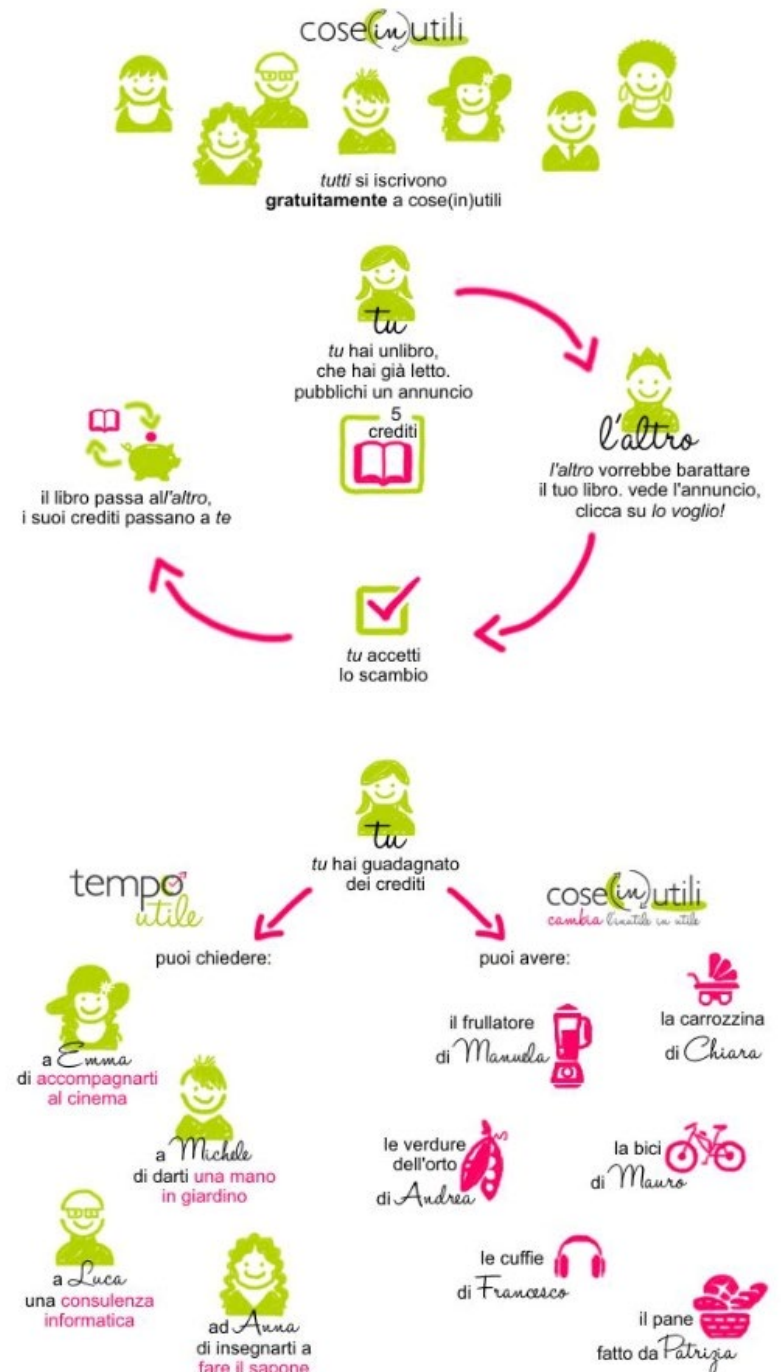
cose(in)utili

tutti si iscrivono gratuitamente a cose(in)utili

tu

tu hai unlibro, che hai già letto. pubblichi un annuncio

5 crediti

l'altro

l'altro vorrebbe barattare il tuo libro. vede l'annuncio, clicca su lo voglio!

il libro passa all'altro, i suoi crediti passano a te

tu accetti lo scambio

tu

tu hai guadagnato dei crediti

tempo utile

puoi chiedere:

a Emma di accompagnarti al cinema

a Michele di darti una mano in giardino

a Luca una consulenza informatica

ad Anna di insegnarti a fare il sapone

cose(in)utili
cambia l'inutile in utile

puoi avere:

il frullatore di Manuela

la carrozzina di Chiara

le verdure dell'orto di Andrea

la bici di Mauro

le cuffie di Francesco

il pane fatto da Patrizia